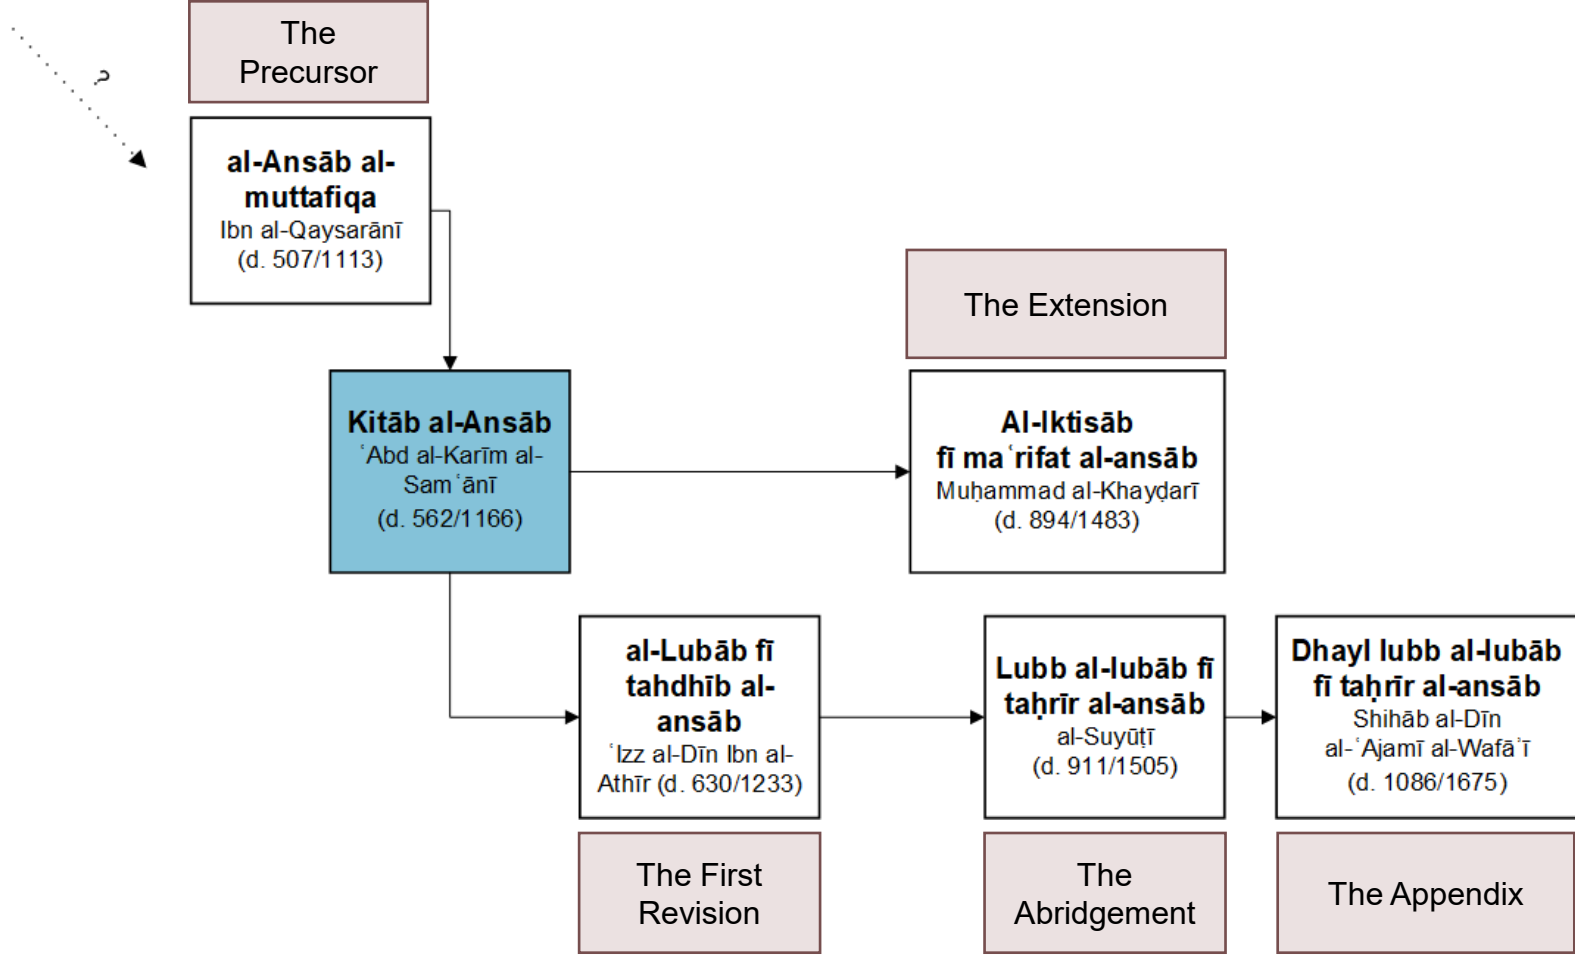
?

The Precursor

al-Ansāb al-muttafiqa
Ibn al-Qaysarānī
(d. 507/1113)

The Extension

Kitāb al-Ansāb
ʿAbd al-Karīm al-Samʿānī
(d. 562/1166)

Al-Iktisāb fī maʿrifat al-ansāb
Muḥammad al-Khaydarī
(d. 894/1483)

al-Lubāb fī tahdhīb al-ansāb
ʿIzz al-Dīn Ibn al-Athīr (d. 630/1233)

Lubb al-lubāb fī taḥrīr al-ansāb
al-Suyūṭī
(d. 911/1505)

Dhayl lubb al-lubāb fī taḥrīr al-ansāb
Shihāb al-Dīn al-ʿAjamī al-Wafāʾī
(d. 1086/1675)

The First Revision

The Abridgement

The Appendix